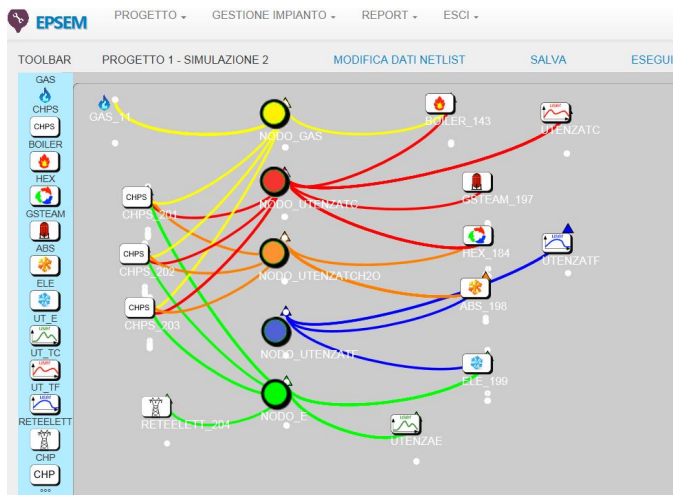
EPSEM PROGETTO ▾ GESTIONE IMPIANTO ▾ REPORT ▾ ESCI ▾

TOOLBAR PROGETTO 1 - SIMULAZIONE 2 MODIFICA DATI NETLIST SALVA ESEGU

GAS
CHPS
CHPS
BOILER
HEX
GSTEAM
ABS
ELE
UT_E
UT_TC
UT_TF
RETEELETT
CHP
CHP

GAS_11
NODO_GAS
BOILER_143
UTENZATC
CHPS
CHPS_201
NODO_UTENZATC
GSTEAM_197
CHPS
CHPS_202
NODO_UTENZATCH2O
HEX_184
UTENZATF
CHPS
CHPS_203
ABS_198
NODO_UTENZATF
ELE_199
RETEELETT_204
NODO_E
UTENZAE